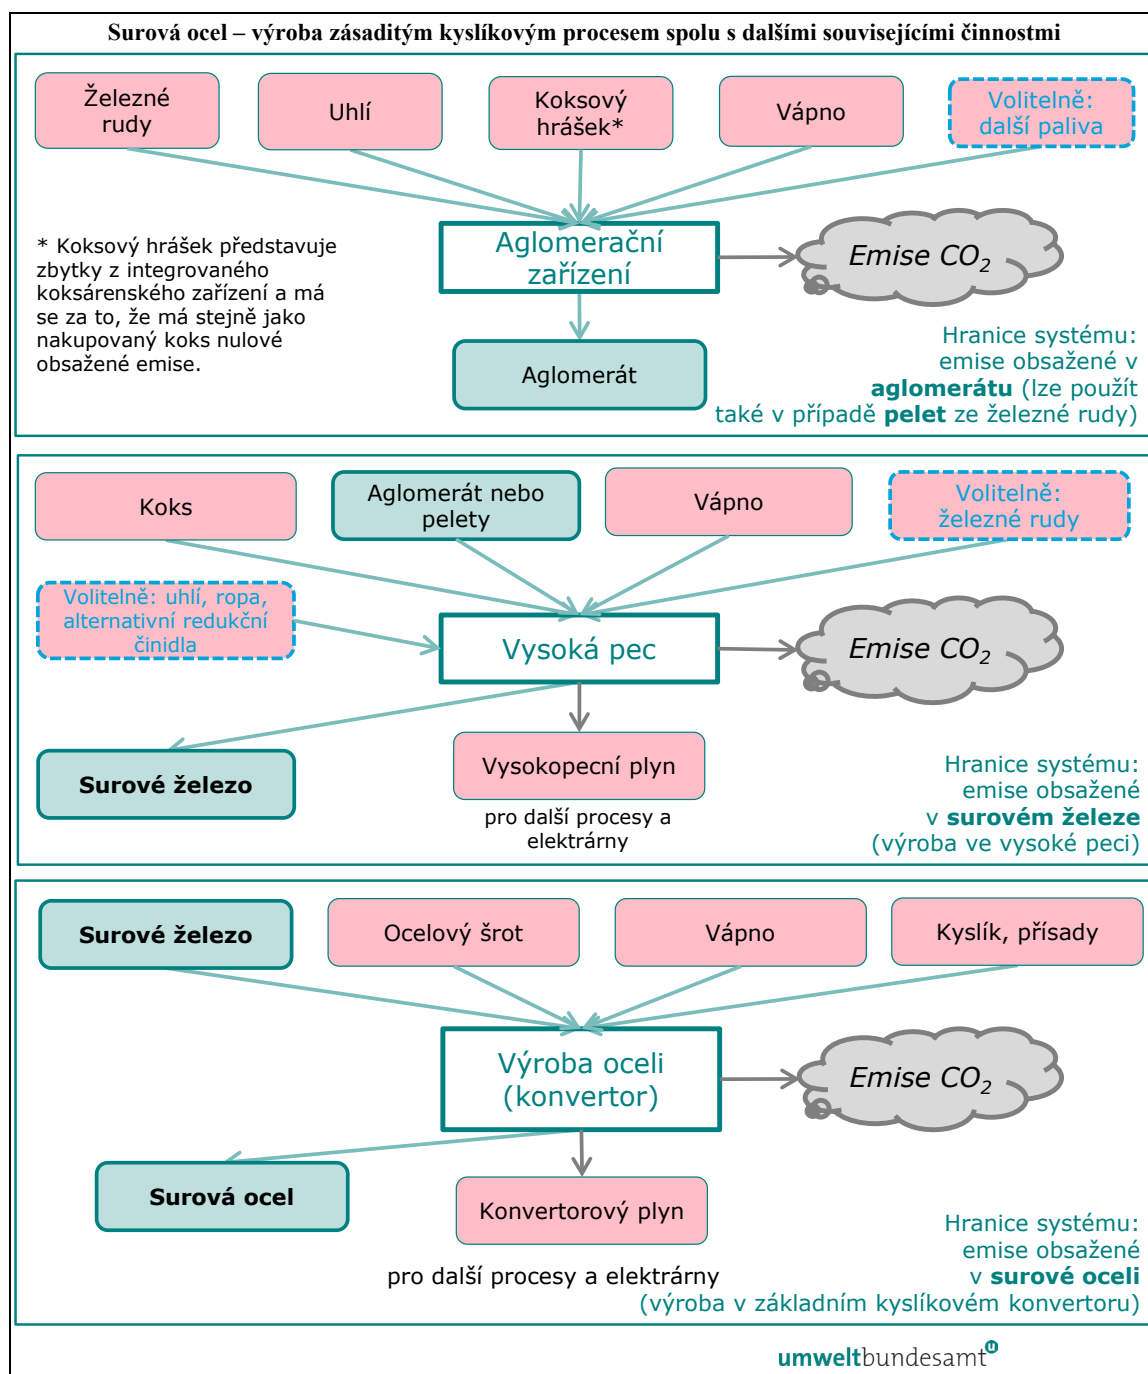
Surová ocel – výroba zásaditým kyslíkovým procesem spolu s dalšími souvisejícími činnostmi

Železné rudy

Uhlí

Koksový hrášek*

Vápno

Volitelně: další paliva

Aglomerační zařízení

Emise $CO_2$

* Koksový hrášek představuje zbytky z integrovaného koksárenského zařízení a má se za to, že má stejně jako nakupovaný koks nulové obsažené emise.

Aglomerát

Hranice systému: emise obsažené v **aglomerátu** (lze použít také v případě **pelet** ze železné rudy)

Koks

Aglomerát nebo pelety

Vápno

Volitelně: železné rudy

Volitelně: uhlí, ropa, alternativní redukční činidla

Vysoká pec

Emise $CO_2$

Surové železo

Vysokopecní plyn

pro další procesy a elektrárny

Hranice systému: emise obsažené v **surovém železe** (výroba ve vysoké peci)

Surové železo

Ocelový šrot

Vápno

Kyslík, přísady

Výroba oceli (konvertor)

Emise $CO_2$

Surová ocel

Konvertorový plyn

pro další procesy a elektrárny

Hranice systému: emise obsažené v **surové oceli** (výroba v základním kyslíkovém konvertoru)

umweltbundesamt